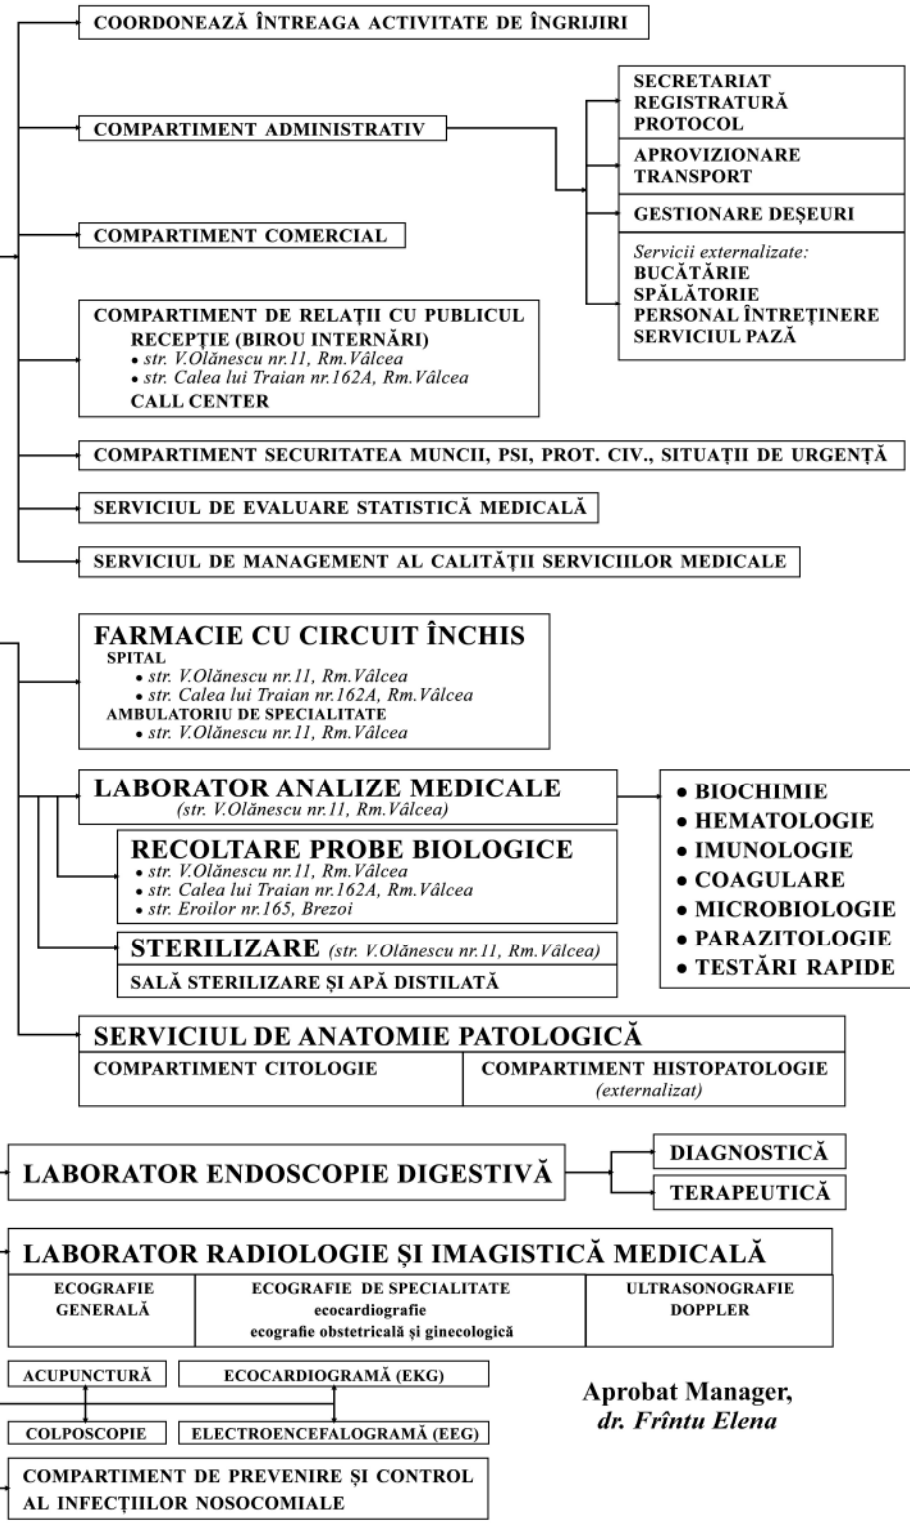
COORDONEAZĂ ÎNTREAGA ACTIVITATE DE ÎNGRIJIRI

COMPARTIMENT ADMINISTRATIV

SECRETARIAT
REGISTRATURĂ
PROTOCOL

APROVIZIONARE
TRANSPORT

GESTIONARE DEŞEURI

Servicii externalizate:
BUCĂTĂRIE
SPĂLĂTORIE
PERSONAL ÎNTREŢINERE
SERVICIUL PAZĂ

COMPARTIMENT COMERCIAL

COMPARTIMENT DE RELAŢII CU PUBLICUL
RECEPŢIE (BIROU INTERNĂRI)
• str. V.Olănescu nr.11, Rm.Vâlcea
• str. Calea lui Traian nr.162A, Rm.Vâlcea
CALL CENTER

COMPARTIMENT SECURITATEA MUNCII, PSI, PROT. CIV., SITUAŢII DE URGENŢĂ

SERVICIUL DE EVALUARE STATISTICĂ MEDICALĂ

SERVICIUL DE MANAGEMENT AL CALITĂŢII SERVICIILOR MEDICALE

FARMACIE CU CIRCUIT ÎNCHIS
SPITAL
• str. V.Olănescu nr.11, Rm.Vâlcea
• str. Calea lui Traian nr.162A, Rm.Vâlcea
AMBULATORIU DE SPECIALITATE
• str. V.Olănescu nr.11, Rm.Vâlcea

LABORATOR ANALIZE MEDICALE
(str. V.Olănescu nr.11, Rm.Vâlcea)

• BIOCHIMIE
• HEMATOLOGIE
• IMUNOLOGIE
• COAGULARE
• MICROBIOLOGIE
• PARAZITOLOGIE
• TESTĂRI RAPIDE

RECOLTARE PROBE BIOLOGICE
• str. V.Olănescu nr.11, Rm.Vâlcea
• str. Calea lui Traian nr.162A, Rm.Vâlcea
• str. Eroilor nr.165, Brezoi

STERILIZARE (str. V.Olănescu nr.11, Rm.Vâlcea)
SALĂ STERILIZARE ŞI APĂ DISTILATĂ

SERVICIUL DE ANATOMIE PATOLOGICĂ
COMPARTIMENT CITOLOGIE
COMPARTIMENT HISTOPATOLOGIE (externalizat)

LABORATOR ENDOSCOPIE DIGESTIVĂ
DIAGNOSTICĂ
TERAPEUTICĂ

LABORATOR RADIOLOGIE ŞI IMAGISTICĂ MEDICALĂ
ECOGRAFIE GENERALĂ
ECOGRAFIE DE SPECIALITATE
ecocardiografie
ecografie obstetricală şi ginecologică
ULTRASONOGRAFIE DOPPLER

ACUPUNCTURĂ
ECOCARDIOGRAMĂ (EKG)
COLPOSCOPIE
ELECTROENCEFALOGRAMĂ (EEG)

Aprobat Manager,
dr. Frîntu Elena

COMPARTIMENT DE PREVENIRE ŞI CONTROL AL INFECŢIILOR NOSOCOMIALE